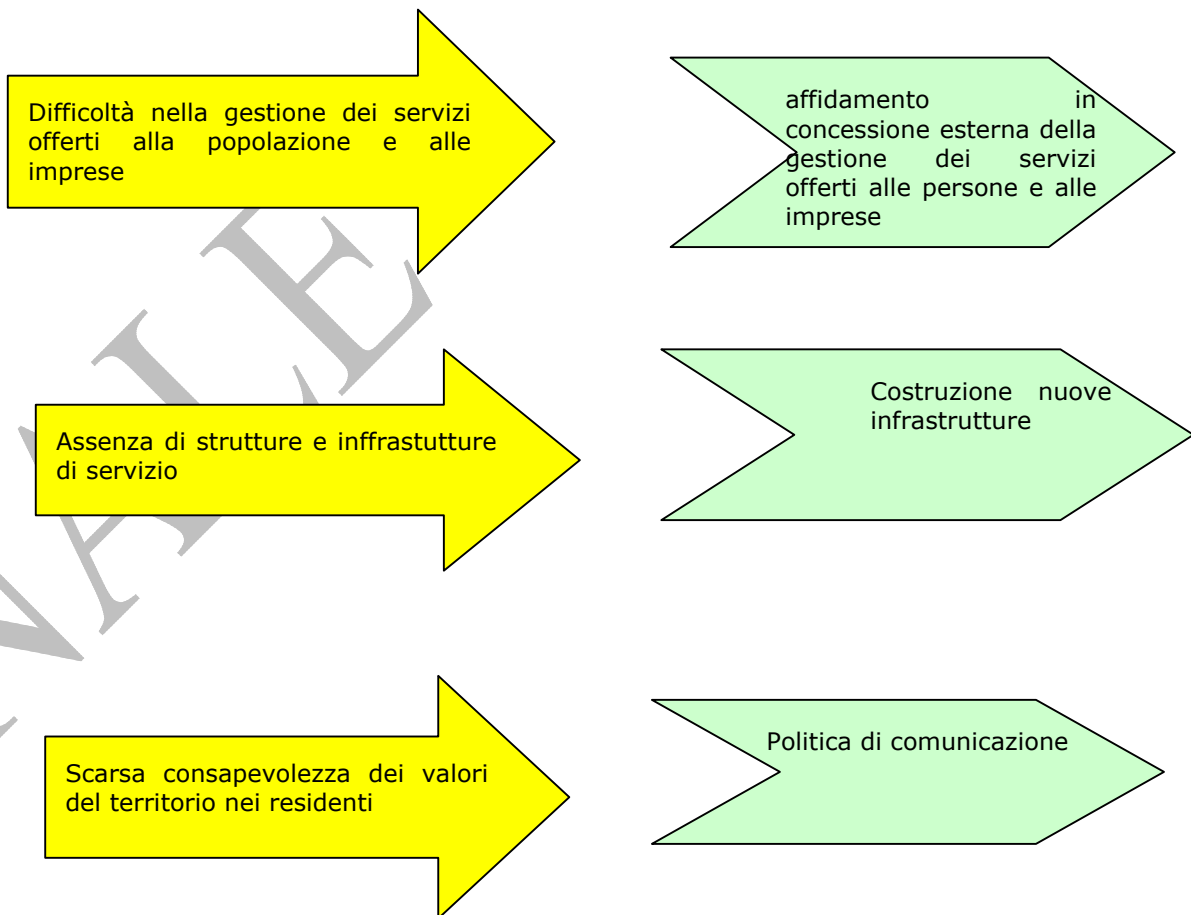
Difficoltà nella gestione dei servizi offerti alla popolazione e alle imprese

affidamento in concessione esterna della gestione dei servizi offerti alle persone e alle imprese

Assenza di strutture e inffrastutture di servizio

Costruzione nuove infrastrutture

Scarsa consapevolezza dei valori del territorio nei residenti

Politica di comunicazione